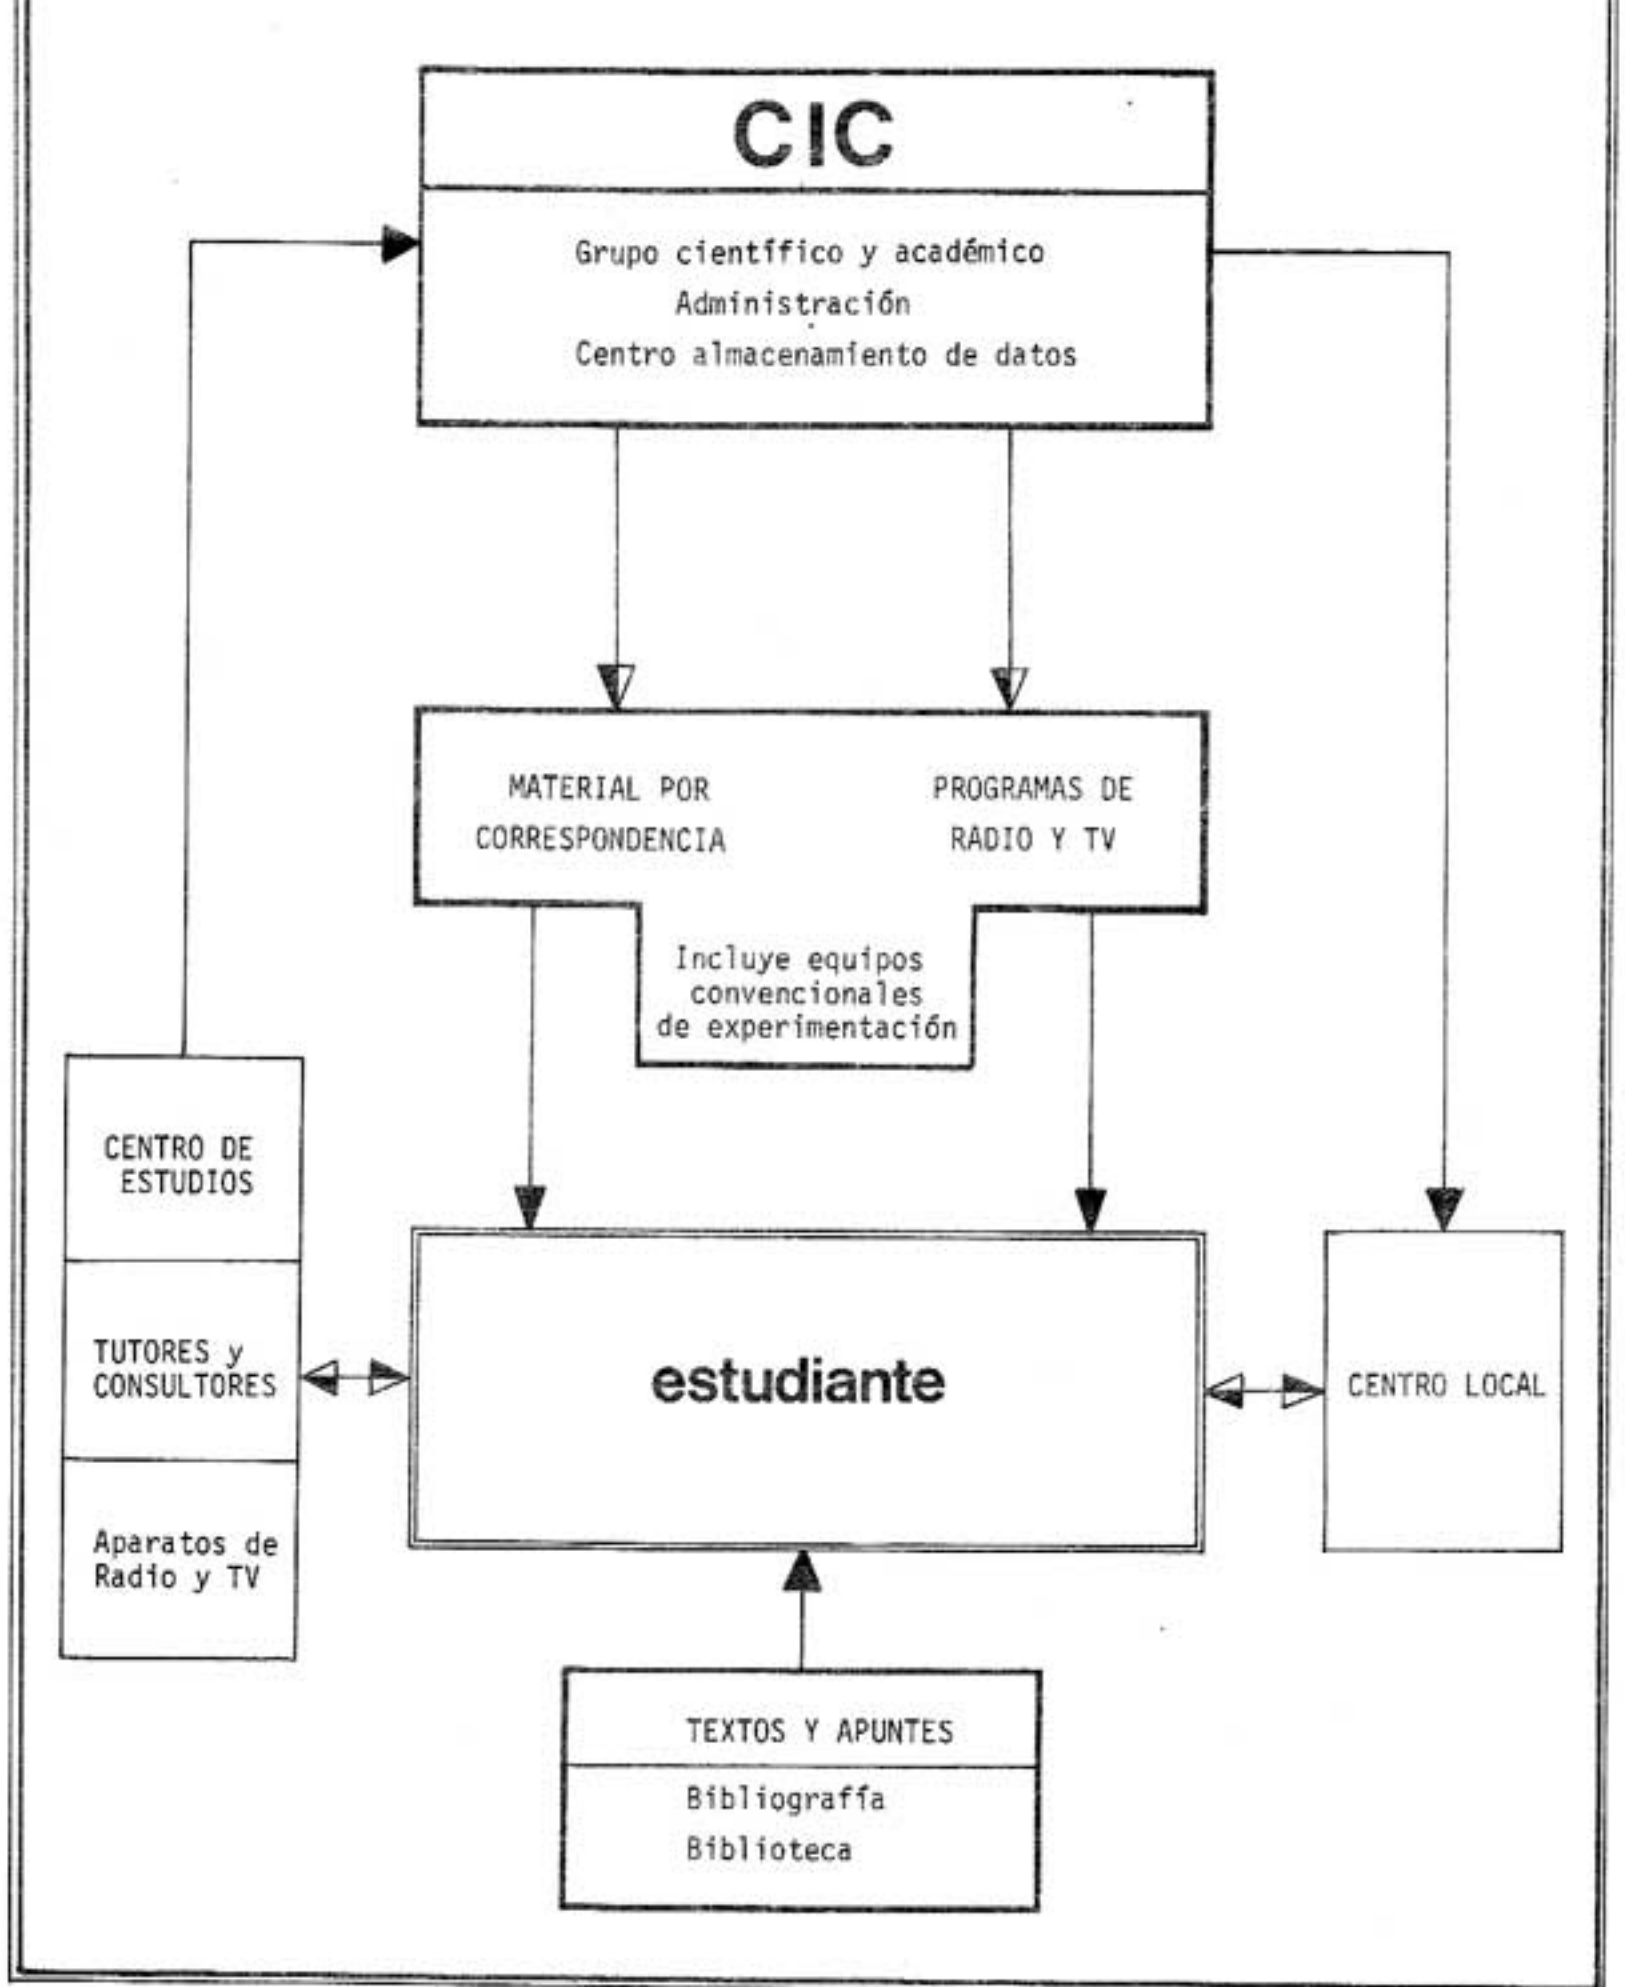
CIC

Grupo científico y académico
Administración
Centro almacenamiento de datos

MATERIAL POR CORRESPONDENCIA

PROGRAMAS DE RADIO Y TV

Incluye equipos convencionales de experimentación

CENTRO DE ESTUDIOS

TUTORES y CONSULTORES

Aparatos de Radio y TV

estudiante

CENTRO LOCAL

TEXTOS Y APUNTES

Bibliografía
Biblioteca